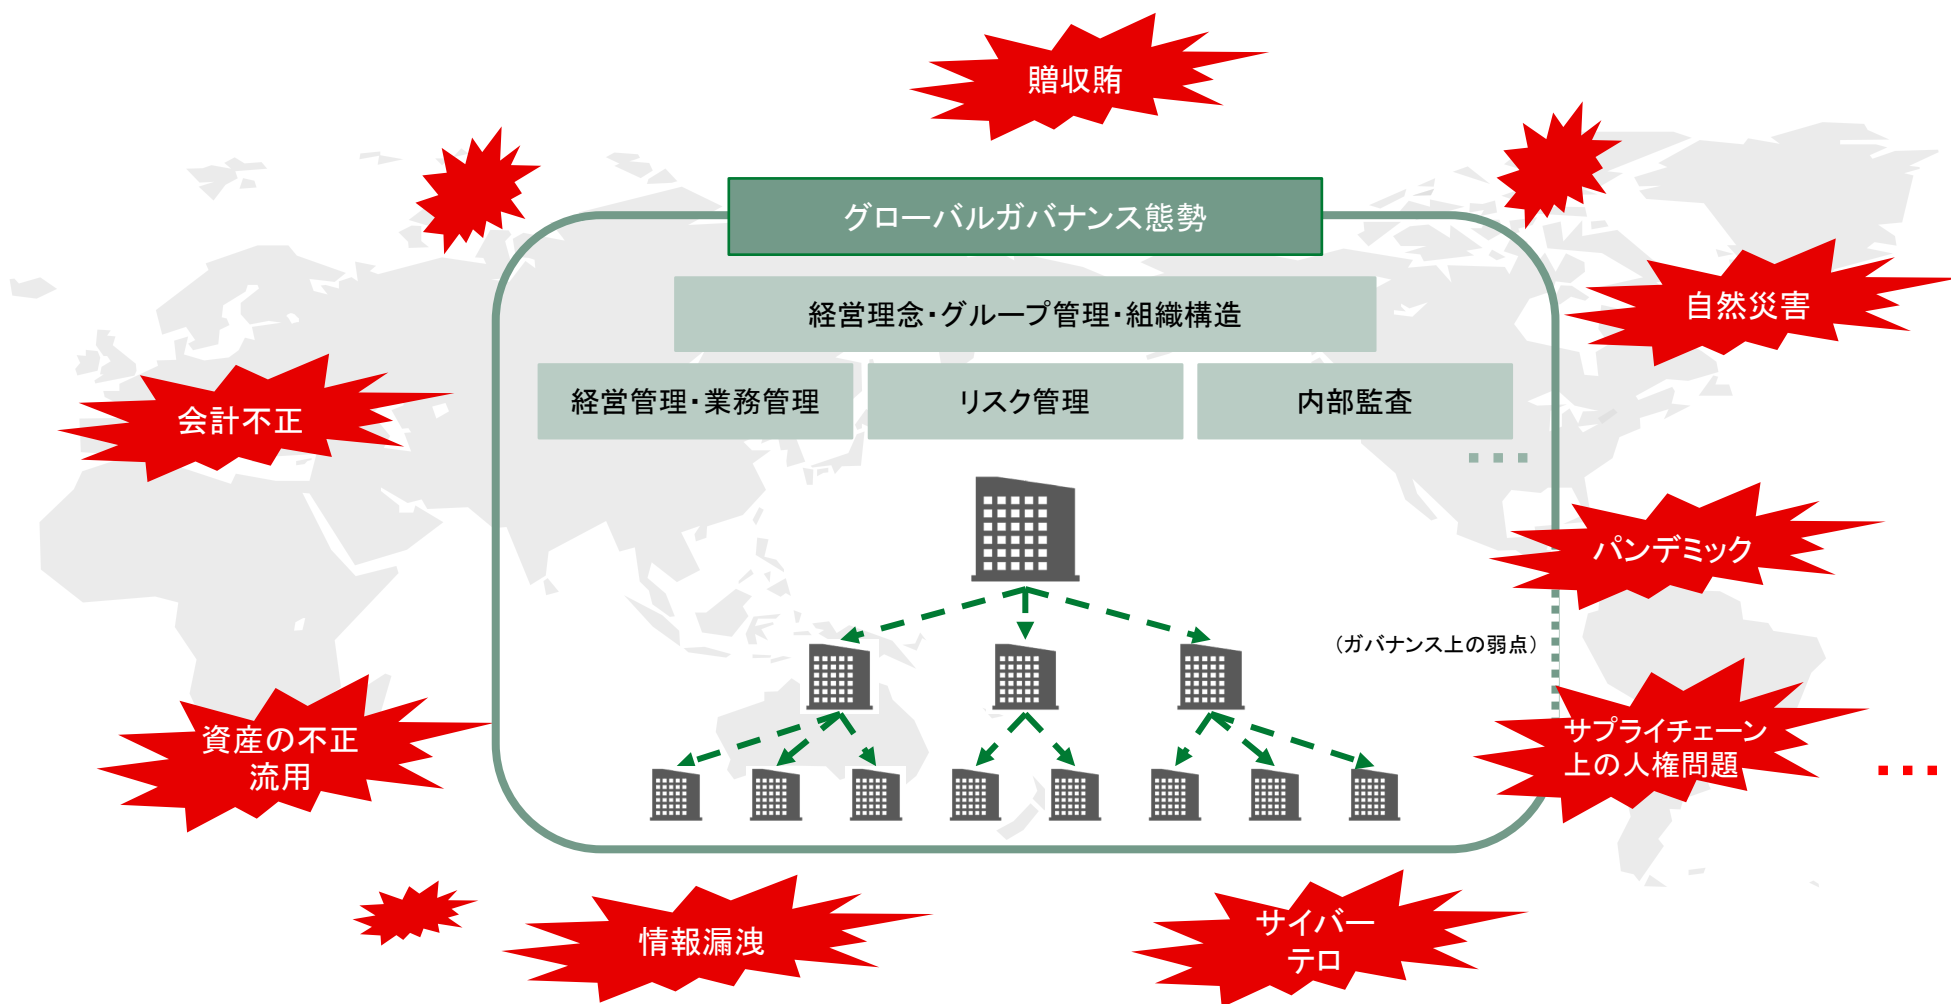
贈収賄

グローバルガバナンス態勢

経営理念・グループ管理・組織構造

経営管理・業務管理

リスク管理

内部監査

・・・

会計不正

自然災害

パンデミック

（ガバナンス上の弱点）

資産の不正流用

サプライチェーン上の人権問題

・・・

情報漏洩

サイバーテロ